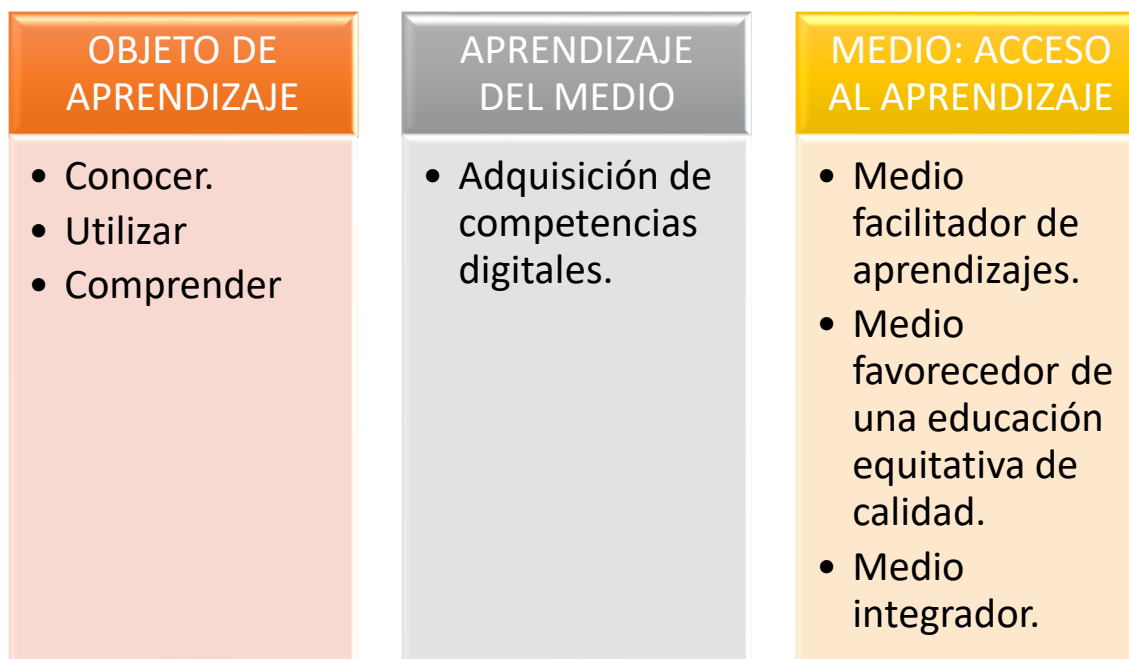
OBJETO DE APRENDIZAJE

- Conocer.
- Utilizar
- Comprender

APRENDIZAJE DEL MEDIO

- Adquisición de competencias digitales.

MEDIO: ACCESO AL APRENDIZAJE

- Medio facilitador de aprendizajes.
- Medio favorecedor de una educación equitativa de calidad.
- Medio integrador.